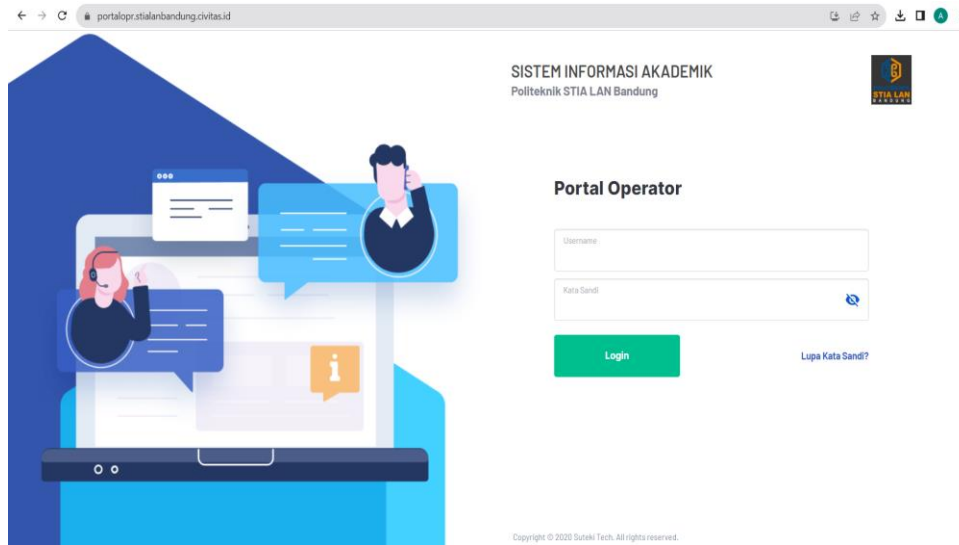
portalopr.stialanbandung.civitas.id

SISTEM INFORMASI AKADEMIK
Politeknik STIA LAN Bandung

STIA LAN BANDUNG

Portal Operator

Username

Kata Sandi

Login

Lupa Kata Sandi?

Copyright © 2020 Suteki Tech. All rights reserved.